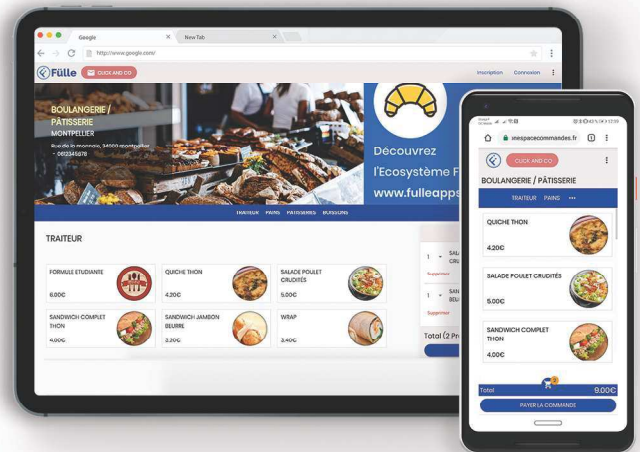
Google
New Tab
http://www.google.com/
Fülle
CLICK AND CO
Inscription
Connexion
BOULANGERIE / PÂTISSERIE
MONTPELLIER
Rue de la monnaie, 34000 montpellier
- 0612345678
Découvrez
l'Ecosystème F
www.fulleapps
TRAITEUR
PAINS
PATISSERIES
BOISSONS
TRAITEUR
FORMULE ETUDIANTE
6.00€
QUICHE THON
4.20€
SALADE POULET CRUDITÉS
5.00€
SANDWICH COMPLET THON
4.00€
SANDWICH JAMBON BEURRE
3.20€
WRAP
3.40€
1
SALA
CRU
Supprimer
1
SAN
BEU
Supprimer
Total (2 Pr
monespacecommandes.fr
CLICK AND CO
BOULANGERIE / PÂTISSERIE
TRAITEUR
PAINS
QUICHE THON
4.20€
SALADE POULET CRUDITÉS
5.00€
SANDWICH COMPLET THON
4.00€
Total
9.00€
PAYER LA COMMANDE